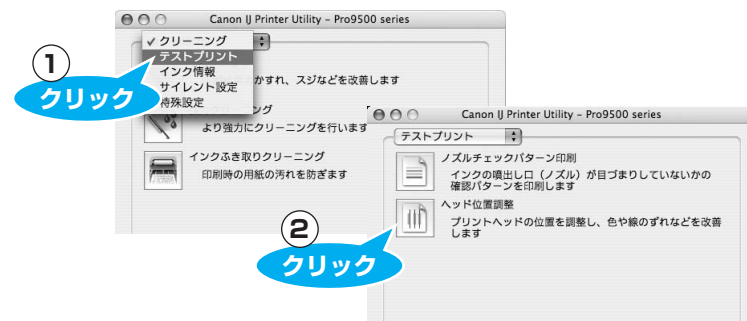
Canon IJ Printer Utility – Pro9500 series

✓クリーニング
テストプリント
インク情報
サイレント設定
特殊設定

かすれ、スジなどを改善します

ング
より強力にクリーニングを行います

インクふき取りクリーニング
印刷時の用紙の汚れを防ぎます

①
クリック

Canon IJ Printer Utility – Pro9500 series

テストプリント

ノズルチェックパターン印刷
インクの噴出し口（ノズル）が目づまりしていないかの確認パターンを印刷します

ヘッド位置調整
プリントヘッドの位置を調整し、色や線のずれなどを改善します

②
クリック